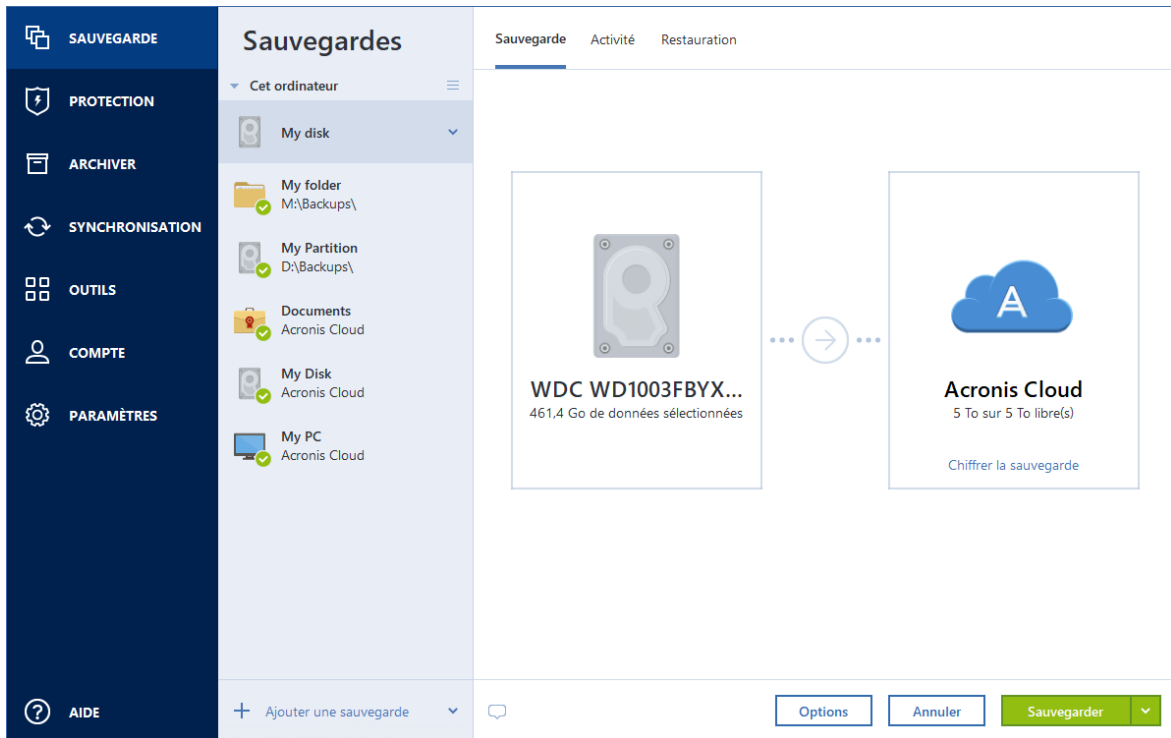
SAUVEGARDE
PROTECTION
ARCHIVER
SYNCHRONISATION
OUTILS
COMPTE
PARAMÈTRES
AIDE

Sauvegardes

Cet ordinateur

My disk

My folder
M:\Backups\

My Partition
D:\Backups\

Documents
Acronis Cloud

My Disk
Acronis Cloud

My PC
Acronis Cloud

Ajouter une sauvegarde

Sauvegarde Activité Restauration

WDC WD1003FBYX...
461,4 Go de données sélectionnées

A

Acronis Cloud
5 To sur 5 To libre(s)

Chiffrer la sauvegarde

Options
Annuler
Sauvegarder